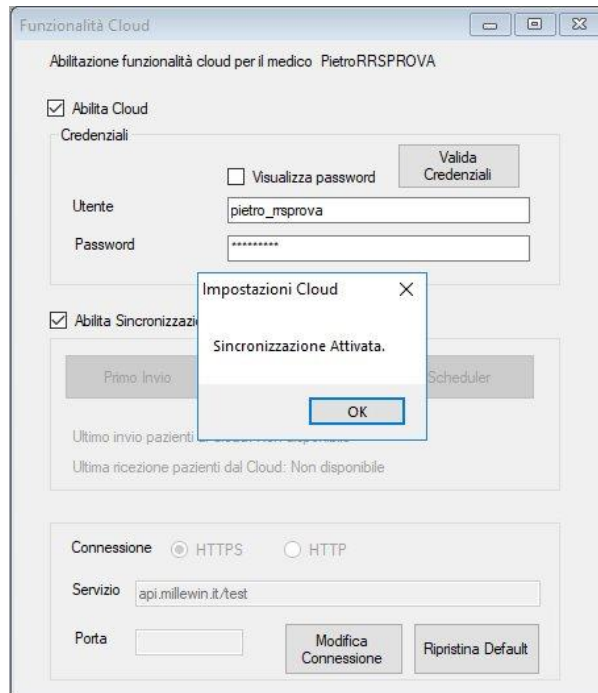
Funzionalità Cloud

Abilitazione funzionalità cloud per il medico PietroRRSPROVA

Abilita Cloud

Credenziali

Visualizza password

Valida Credenziali

Utente pietro_rrsprova

Password *********

Abilita Sincronizzazi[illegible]

Primo Invio

Scheduler

Ultimo invio pazienti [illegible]

Ultima ricezione pazienti dal Cloud: Non disponibile

Impostazioni Cloud

Sincronizzazione Attivata.

OK

Connessione HTTPS HTTP

Servizio api.millewin.it/test

Porta

Modifica Connessione

Ripristina Default